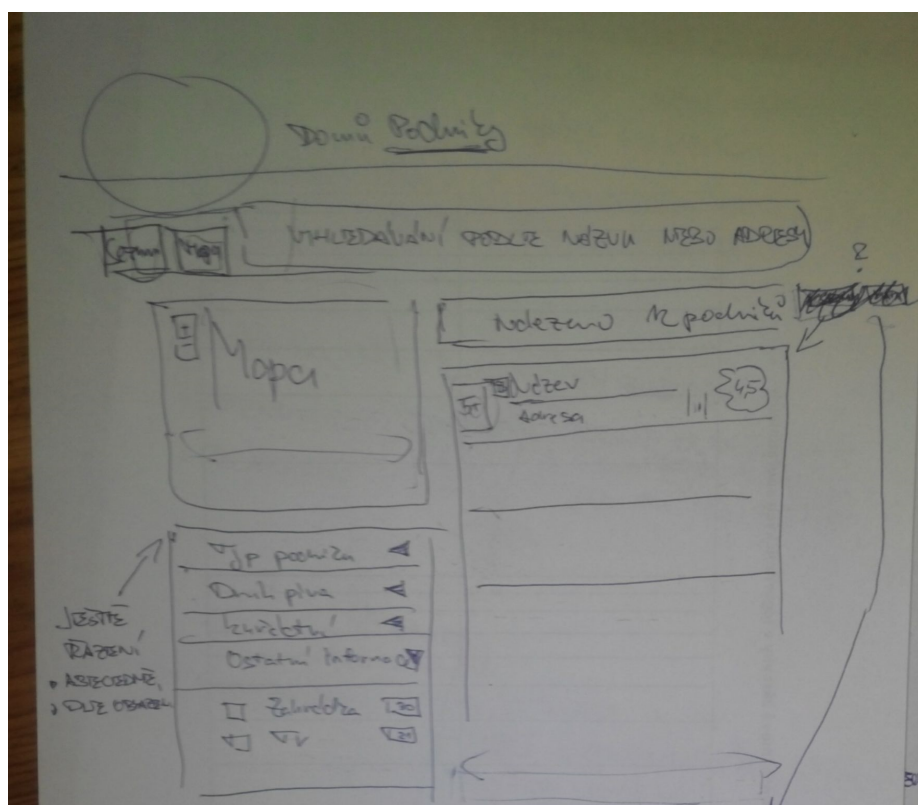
Domů Podniky

Seznam Mapa

VYHLEDÁVÁNÍ PODLE NÁZVU NEBO ADRESY

?

Mapa

Nalezeno N podniků

Název
Adresa
4,5

Typ podniku
Druh piva
Zařízení
Ostatní Informace
Zahrádka 20
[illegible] 24

JEŠTĚ ŘAZENÍ
• ABECEDNĚ,
• DLE OBLÍBEN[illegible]